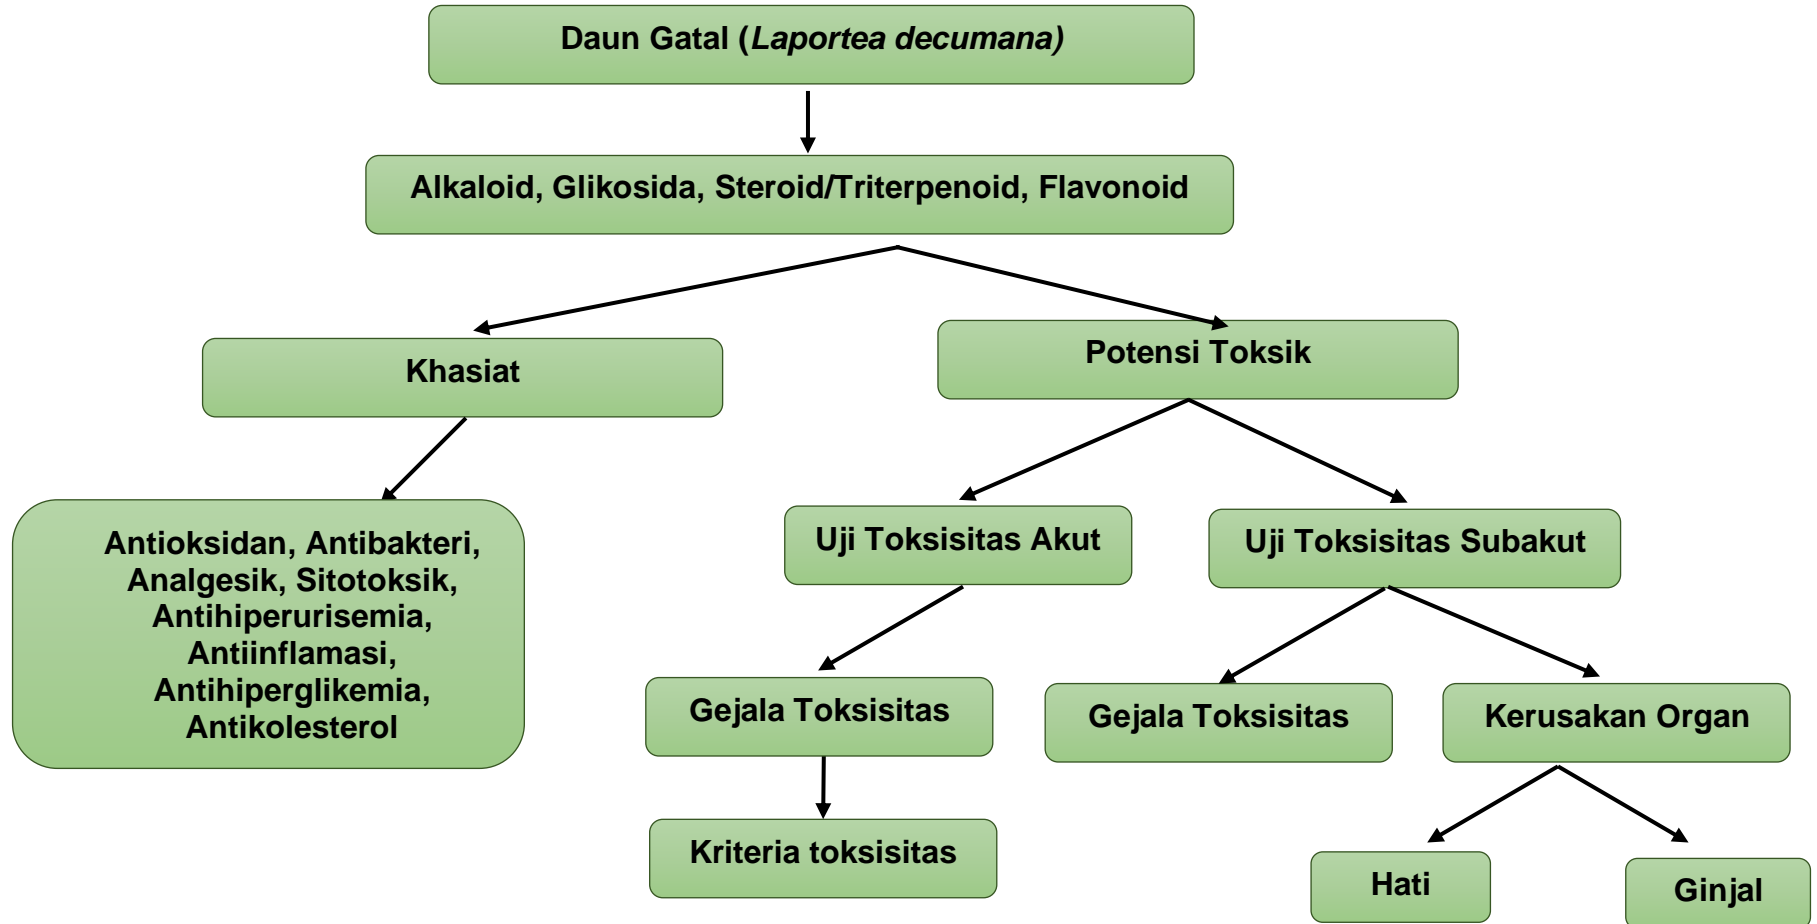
Daun Gatal (*Laportea decumana)*

Alkaloid, Glikosida, Steroid/Triterpenoid, Flavonoid

Khasiat

Potensi Toksik

Antioksidan, Antibakteri, Analgesik, Sitotoksik, Antihiperurisemia, Antiinflamasi, Antihiperglikemia, Antikolesterol

Uji Toksisitas Akut

Uji Toksisitas Subakut

Gejala Toksisitas

Gejala Toksisitas

Kerusakan Organ

Kriteria toksisitas

Hati

Ginjal